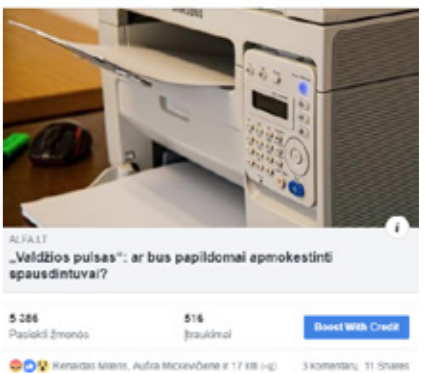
ALFA.LT

„Valdžios pulsas": ar bus papildomai apmokestinti spausdintuvai?

5 386
Pasiekti žmonės

516
Įtraukimai

Boost With Credit

Renaldas Milerts, Aušra Mickevičienė ir 17 kitų (-ų)

3 Komentarai 31 Shares